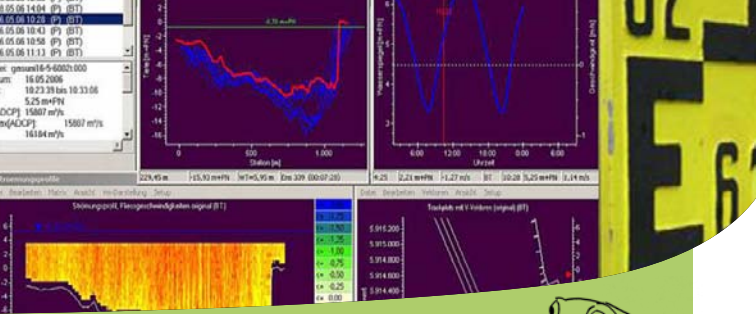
6.05.06 14:04 (P) (BT)
6.05.06 10:28 (P) (BT)
6.05.06 10:43 (P) (BT)
6.05.06 10:58 (P) (BT)
6.05.06 11:13 (P) (BT)

ei: gessun18-5-6002t.000
um: 16.05.2006
: 10:23:39 bis 10:33:06
5,25 m+PN
DCP] 15807 m³/s
m[ADCP] 15807 m³/s
16184 m³/s

6,70 m+PN

Station [m]

229,45 m | -15,93 m+PN | WT=5,95 m | Ens 309 (00:07:28)

Uhrzeit

4,25 | 2,21 m+PN | -1,27 m/s | BT | 10:28 | 5,25 m+PN | 1,14 m/s

Strömungsprofile

Datei Bearbeiten Matrix Ansicht Hn-Darstellung Setup

Strömungsprofil, Fliessgeschwindigkeiten original (BT)

1,75
1,50
1,25
1,00
0,75
0,50
0,25
0,00

Datei Bearbeiten Vektoren Ansicht Setup

Trackplots mit V-Vektoren (original) (BT)

5.915.200
5.915.000
5.914.800
5.914.600
5.914.400

62
E
61